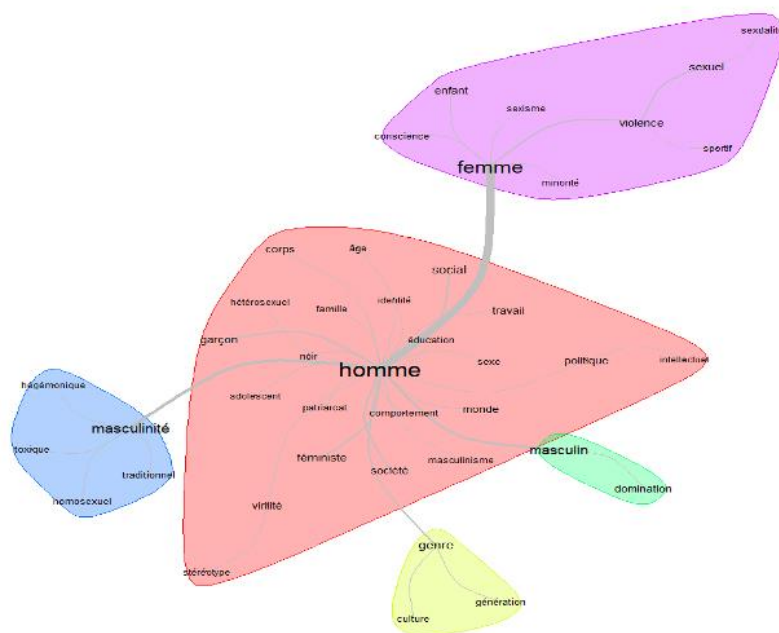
sexualit
sexuel
enfant
sexisme
violence
conscience
sportif
femme
minorité
corps
âge
social
hétérosexuel
famille
identité
travail
garçon
éducation
noir
sexe
politique
intellectuel
homme
hégémonique
adolescent
patriarcat
comportement
monde
masculinité
toxique
masculin
féministe
société
masculinisme
traditionnel
domination
homosexuel
virilité
genre
stéréotype
génération
culture